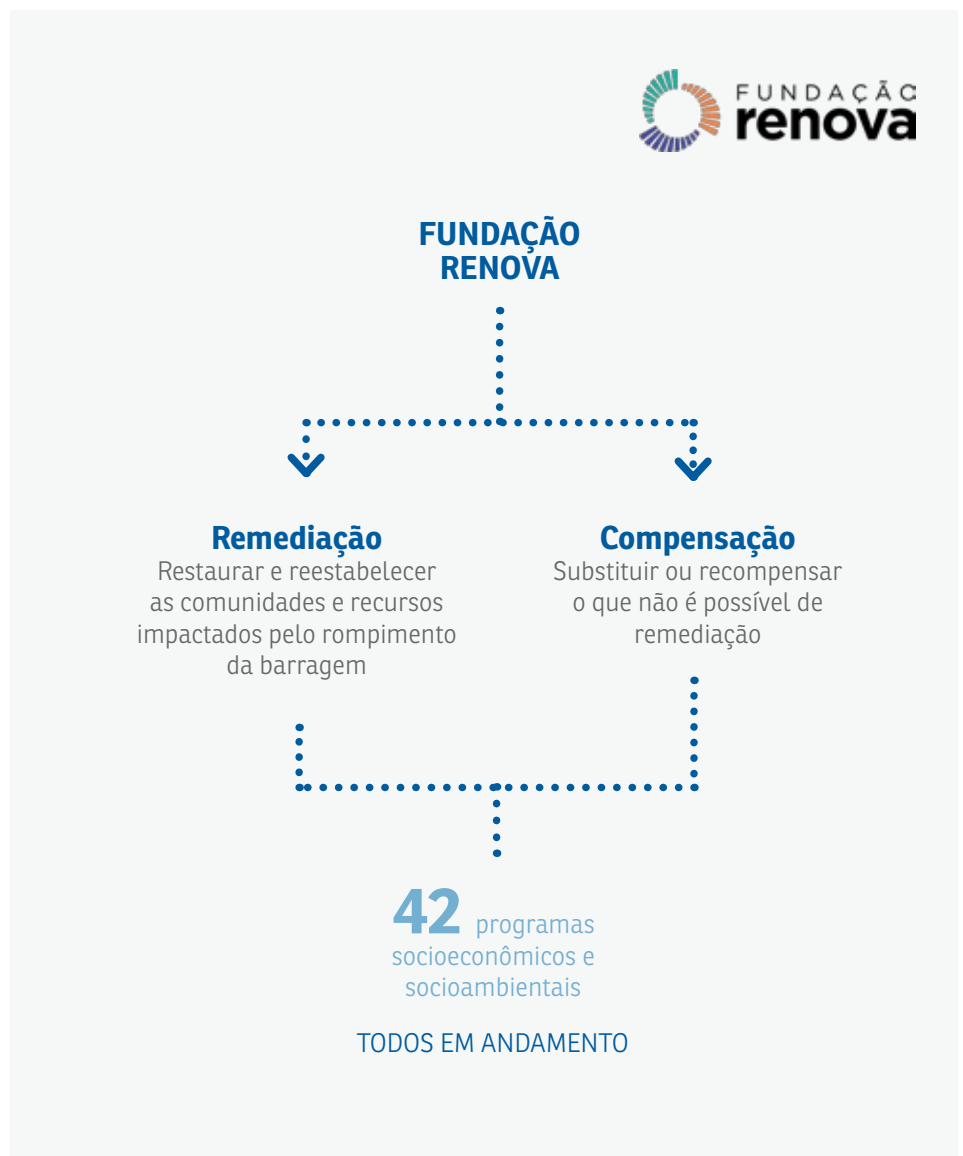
FUNDAÇÃO
renova

FUNDAÇÃO RENOVA

Remediação
Restaurar e reestabelecer as comunidades e recursos impactados pelo rompimento da barragem

Compensação
Substituir ou recompensar o que não é possível de remediação

42 programas socioeconômicos e socioambientais

TODOS EM ANDAMENTO